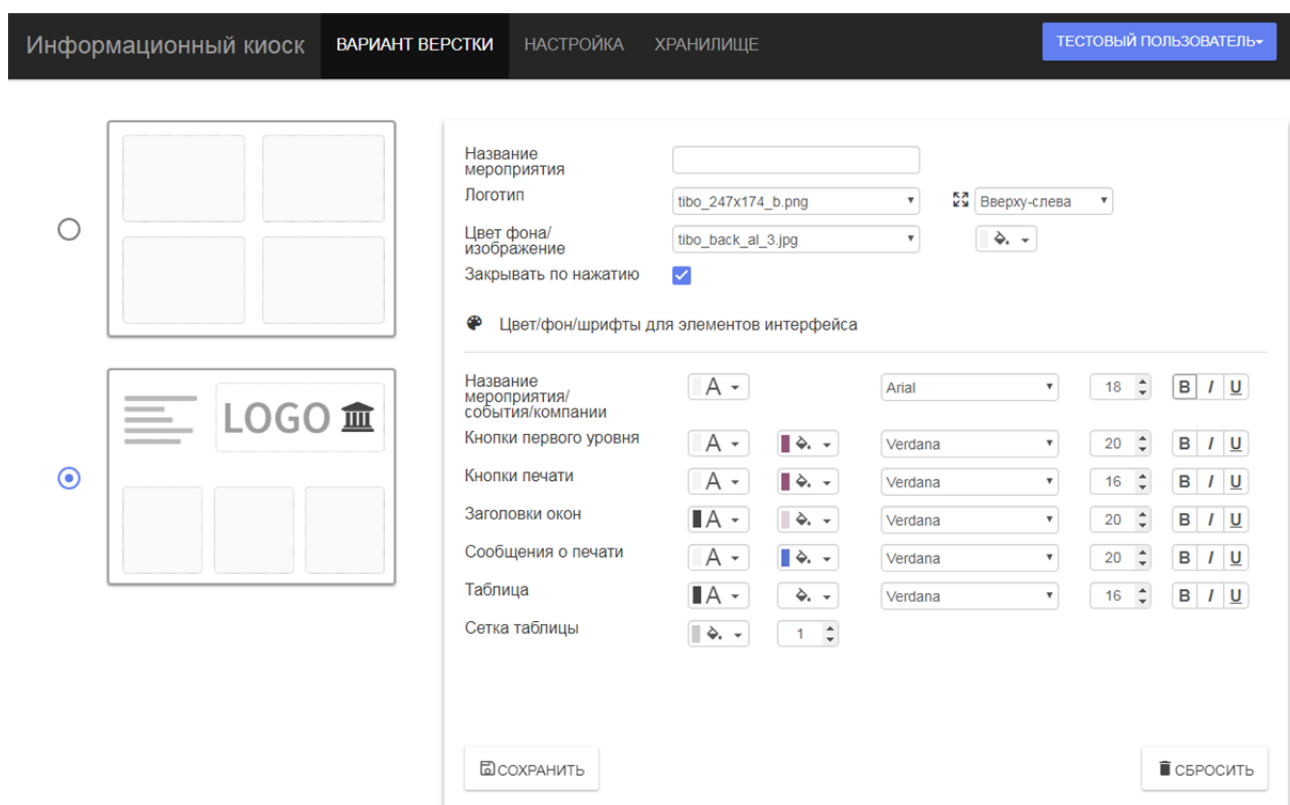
Информационный киоск ВАРИАНТ ВЕРСТКИ НАСТРОЙКА ХРАНИЛИЩЕ ТЕСТОВЫЙ ПОЛЬЗОВАТЕЛЬ

LOGO

Название мероприятия

Логотип tibo_247x174_b.png Вверху-слева

Цвет фона/ изображение tibo_back_al_3.jpg

Закрывать по нажатию

Цвет/фон/шрифты для элементов интерфейса

| | | | | | |
|---|---|---|---|---|---|
| Название мероприятия/ события/компании | A | | Arial | 18 | B I U |
| Кнопки первого уровня | A | | Verdana | 20 | B I U |
| Кнопки печати | A | | Verdana | 16 | B I U |
| Заголовки окон | A | | Verdana | 20 | B I U |
| Сообщения о печати | A | | Verdana | 20 | B I U |
| Таблица | A | | Verdana | 16 | B I U |
| Сетка таблицы | | 1 | | | |

СОХРАНИТЬ СБРОСИТЬ